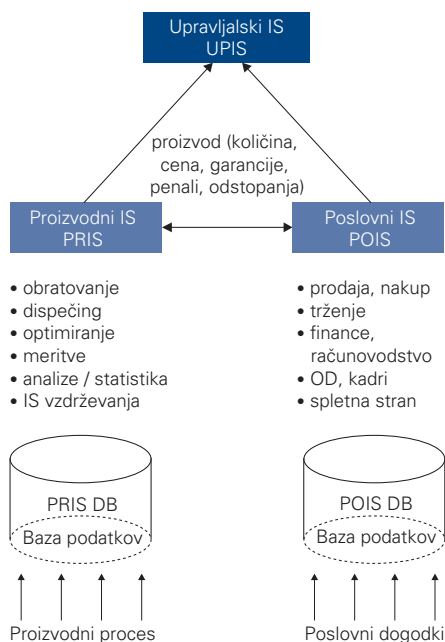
Upravljalski IS
UPIS

proizvod (količina, cena, garancije, penali, odstopanja)

Proizvodni IS
PRIS

Poslovni IS
POIS

• obratovanje
• dispečing
• optimiranje
• meritve
• analize / statistika
• IS vzdrževanja

• prodaja, nakup
• trženje
• finance, računovodstvo
• OD, kadri
• spletna stran

PRIS DB
Baza podatkov

POIS DB
Baza podatkov

Proizvodni proces

Poslovni dogodki